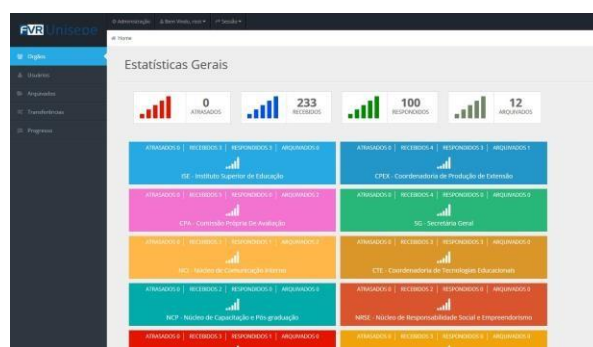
FVR Unisepe

Administração | Bem Vindo, root | Sessão

Home

Órgãos
Usuários
Arquivados
Transferências
Progresso

Estatísticas Gerais

0 ATRASADOS
233 RECEBIDOS
100 RESPONDIDOS
12 ARQUIVADOS

ATRASADOS 0 | RECEBIDOS 3 | RESPONDIDOS 3 | ARQUIVADOS 0
ISE - Instituto Superior de Educação

ATRASADOS 0 | RECEBIDOS 4 | RESPONDIDOS 3 | ARQUIVADOS 1
CPEX - Coordenadoria de Produção de Extensão

ATRASADOS 0 | RECEBIDOS 3 | RESPONDIDOS 0 | ARQUIVADOS 2
CPA - Comissão Própria De Avaliação

ATRASADOS 0 | RECEBIDOS 0 | RESPONDIDOS 0 | ARQUIVADOS 0
SG - Secretaria Geral

ATRASADOS 0 | RECEBIDOS 3 | RESPONDIDOS 1 | ARQUIVADOS 2
NCI - Núcleo de Comunicação Interna

ATRASADOS 0 | RECEBIDOS 3 | RESPONDIDOS 3 | ARQUIVADOS 0
CTE - Coordenadoria de Tecnologias Educacionais

ATRASADOS 0 | RECEBIDOS 2 | RESPONDIDOS 0 | ARQUIVADOS 0
NCP - Núcleo de Capacitação e Pós-graduação

ATRASADOS 0 | RECEBIDOS 2 | RESPONDIDOS 0 | ARQUIVADOS 0
NRSE - Núcleo de Responsabilidade Social e Empreendorismo

ATRASADOS 0 | RECEBIDOS 3 | RESPONDIDOS 1 | ARQUIVADOS 0

ATRASADOS 0 | RECEBIDOS 3 | RESPONDIDOS 0 | ARQUIVADOS 0